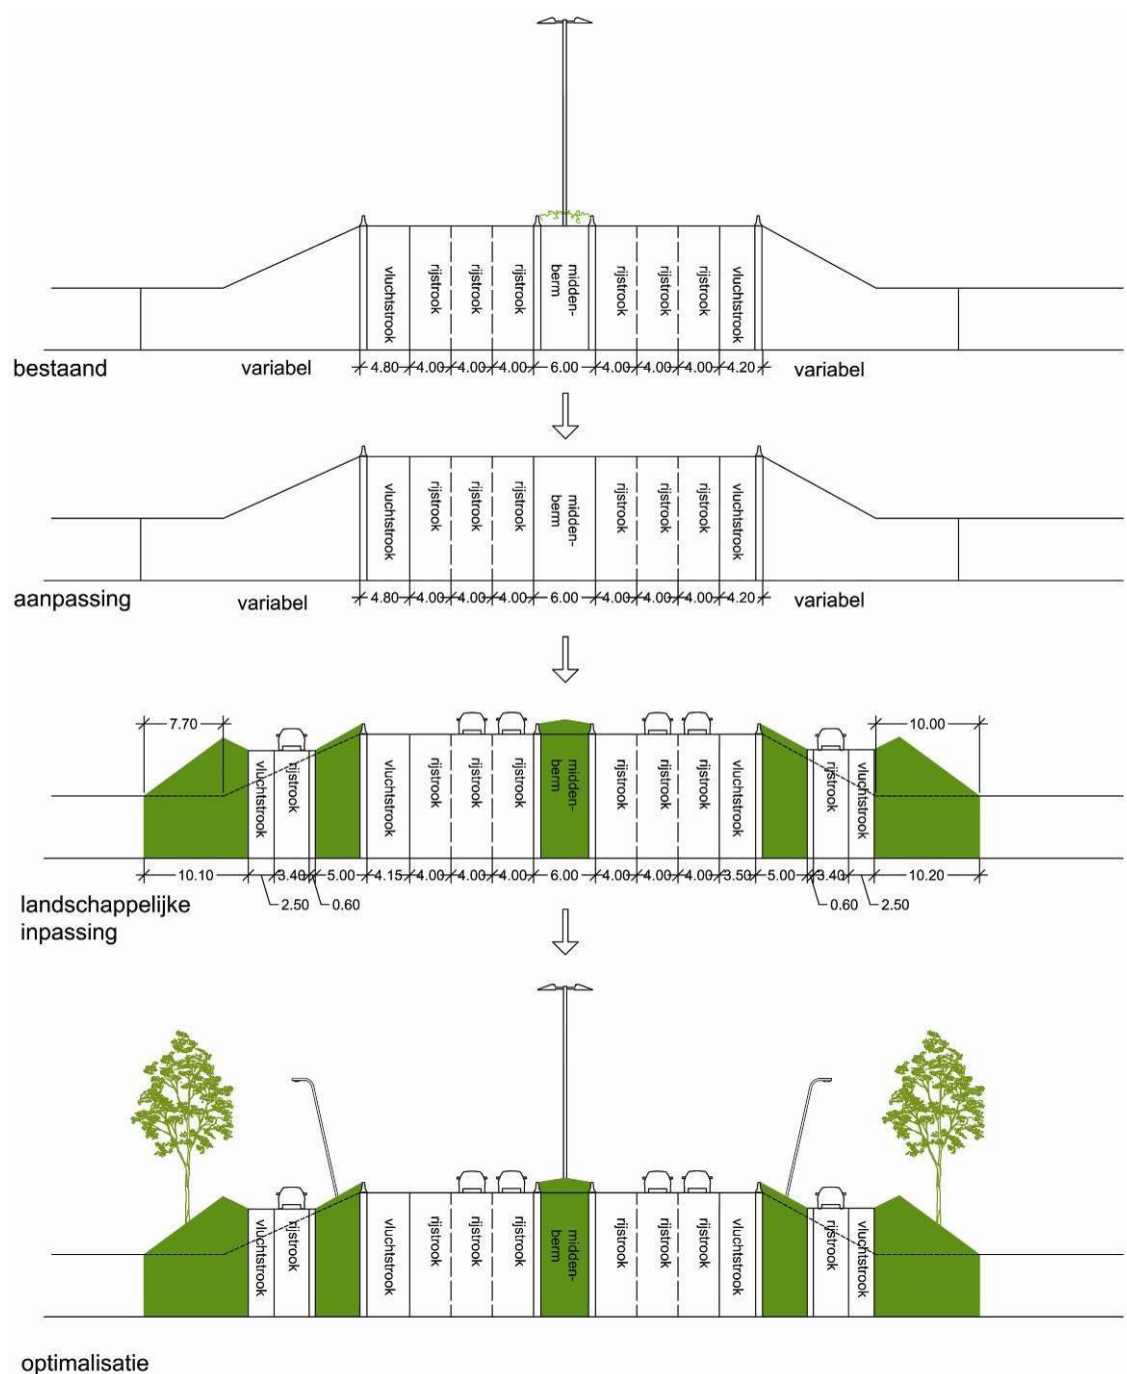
vluchtstrook
rijstrook
rijstrook
rijstrook
midden-
berm
rijstrook
rijstrook
rijstrook
vluchtstrook

bestaand
variabel
4.80
4.00
4.00
4.00
6.00
4.00
4.00
4.00
4.20
variabel

vluchtstrook
rijstrook
rijstrook
rijstrook
midden-
berm
rijstrook
rijstrook
rijstrook
vluchtstrook

aanpassing
variabel
4.80
4.00
4.00
4.00
6.00
4.00
4.00
4.00
4.20
variabel

7.70
10.00
vluchtstrook
rijstrook
vluchtstrook
rijstrook
rijstrook
rijstrook
midden-
berm
rijstrook
rijstrook
rijstrook
vluchtstrook
rijstrook
vluchtstrook

10.10
3.40
5.00
4.15
4.00
4.00
4.00
6.00
4.00
4.00
4.00
3.50
5.00
3.40
10.20
2.50
0.60
0.60
2.50

landschappelijke
inpassing

vluchtstrook
rijstrook
vluchtstrook
rijstrook
rijstrook
rijstrook
midden-
berm
rijstrook
rijstrook
rijstrook
vluchtstrook
rijstrook
vluchtstrook

optimalisatie